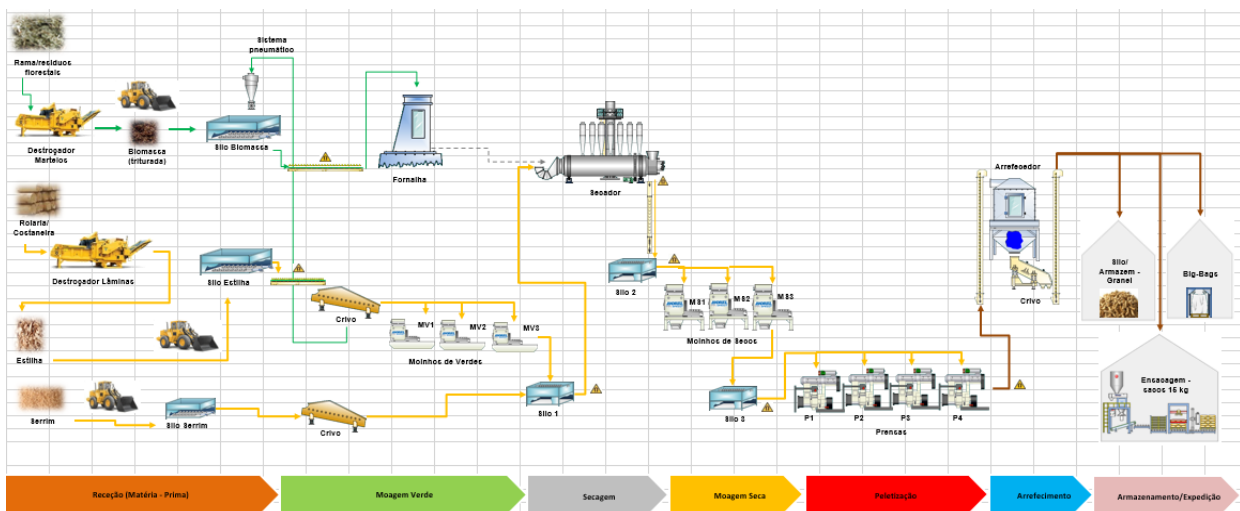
Rama/resíduos florestais

Destroçador Martelos

Biomassa (triturada)

Sistema pneumático

Silo Biomassa

Fornalha

Secador

Rolaria/ Costaneira

Destroçador Lâminas

Silo Estilha

Crivo

MV1

MV2

MV3

Moinhos de Verdes

Estilha

Serrim

Silo Serrim

Crivo

Silo 1

Silo 2

MS1

MS2

MS3

Moinhos de Secos

Silo 3

P1

P2

P3

P4

Prensas

Arrefecedor

Crivo

Silo/ Armazem - Granel

Big-Bags

Ensacagem - sacos 15 kg

Receção (Matéria - Prima)

Moagem Verde

Secagem

Moagem Seca

Peletização

Arrefecimento

Armazenamento/Expedição